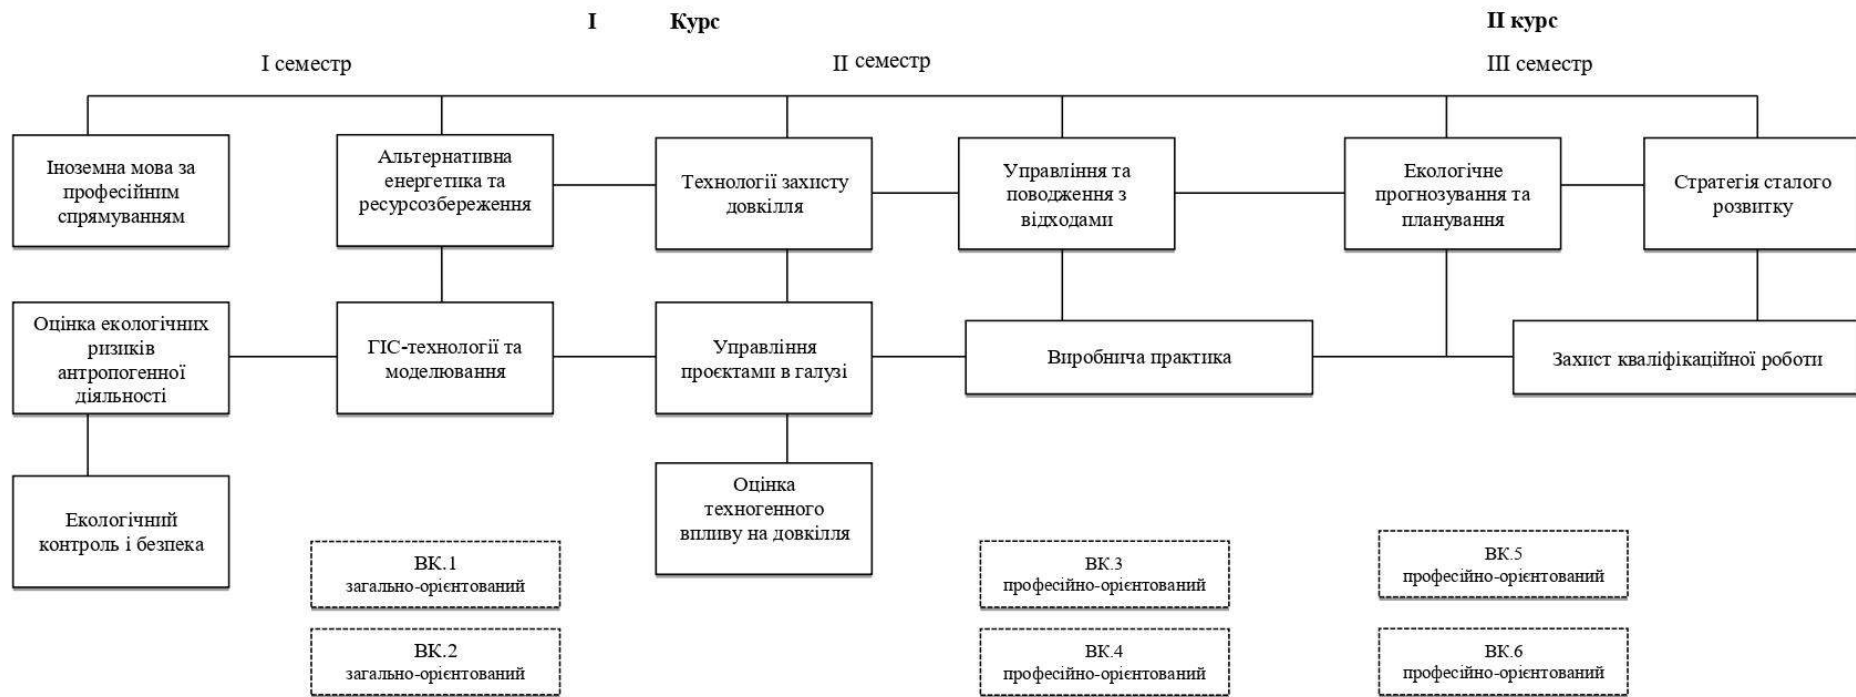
I Курс

II курс

I семестр

II семестр

III семестр

Іноземна мова за професійним спрямуванням

Альтернативна енергетика та ресурсозбереження

Технології захисту довкілля

Управління та поводження з відходами

Екологічне прогнозування та планування

Стратегія сталого розвитку

Оцінка екологічних ризиків антропогенної діяльності

ГІС-технології та моделювання

Управління проєктами в галузі

Виробнича практика

Захист кваліфікаційної роботи

Екологічний контроль і безпека

Оцінка техногенного впливу на довкілля

ВК.1 загально-орієнтований

ВК.2 загально-орієнтований

ВК.3 професійно-орієнтований

ВК.4 професійно-орієнтований

ВК.5 професійно-орієнтований

ВК.6 професійно-орієнтований